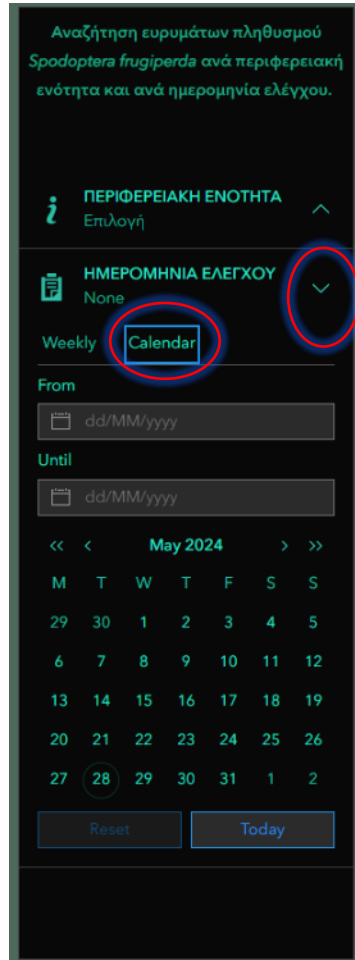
Αναζήτηση ευρημάτων πληθυσμού *Spodoptera frugiperda* ανά περιφερειακή ενότητα και ανά ημερομηνία ελέγχου.

ΠΕΡΙΦΕΡΕΙΑΚΗ ΕΝΟΤΗΤΑ
Επιλογή

ΗΜΕΡΟΜΗΝΙΑ ΕΛΕΓΧΟΥ
None

Weekly Calendar

From
dd/MM/yyyy

Until
dd/MM/yyyy

« ‹ May 2024 › »

| M | T | W | T | F | S | S |
|---|---|---|---|---|---|---|
| 29 | 30 | 1 | 2 | 3 | 4 | 5 |
| 6 | 7 | 8 | 9 | 10 | 11 | 12 |
| 13 | 14 | 15 | 16 | 17 | 18 | 19 |
| 20 | 21 | 22 | 23 | 24 | 25 | 26 |
| 27 | 28 | 29 | 30 | 31 | 1 | 2 |

Reset Today